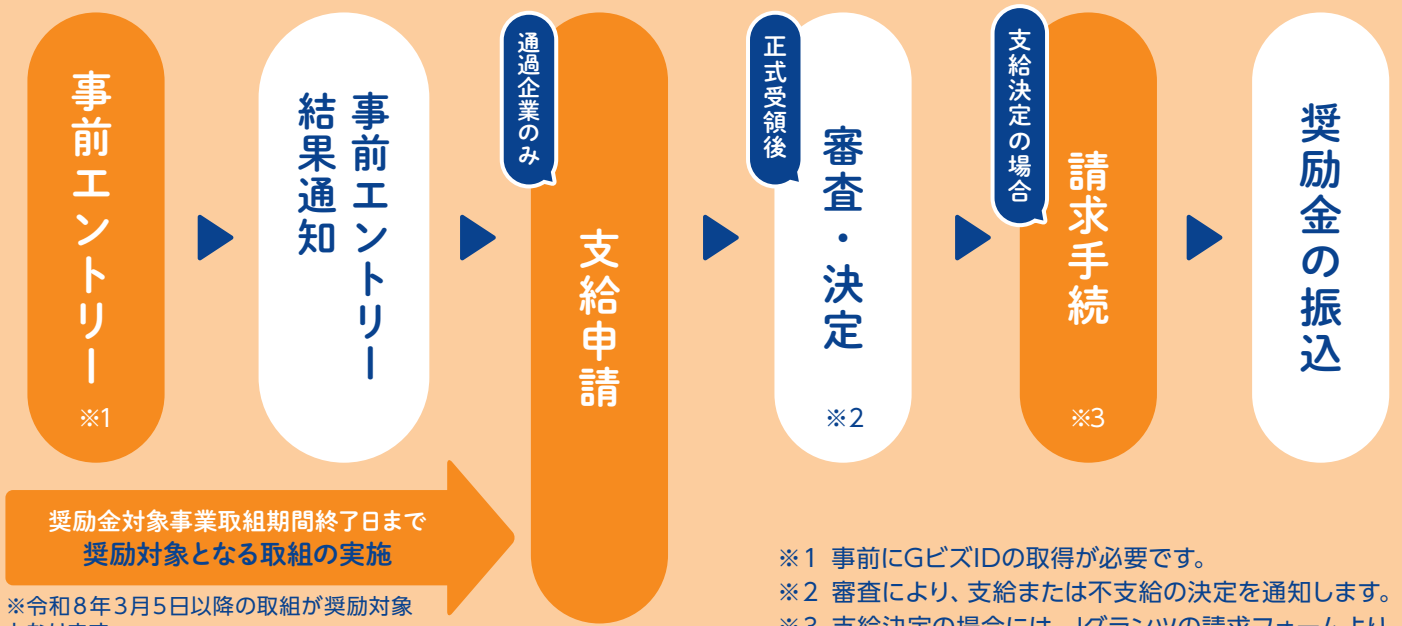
事前エントリー
※1

事前エントリー結果通知

通過企業のみ
支給申請

正式受領後
審査・決定
※2

支給決定の場合
請求手続
※3

奨励金の振込

奨励金対象事業取組期間終了日まで
奨励対象となる取組の実施

※令和8年3月5日以降の取組が奨励対象
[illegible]

※1 事前にGビズIDの取得が必要です。
※2 審査により、支給または不支給の決定を通知します。
※3 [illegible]